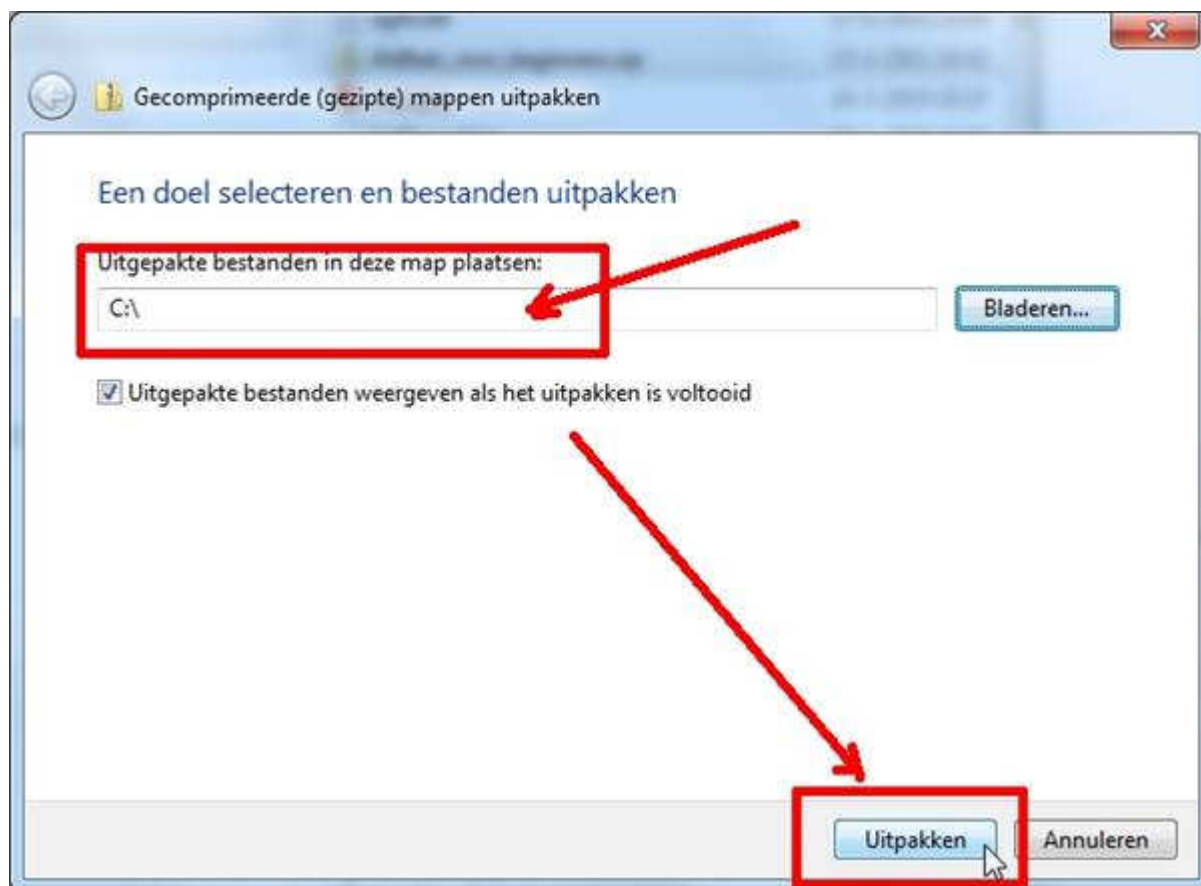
Gecomprimeerde (gezipte) mappen uitpakken

Een doel selecteren en bestanden uitpakken

Uitgepakte bestanden in deze map plaatsen:

C:\

Bladeren...

Uitgepakte bestanden weergeven als het uitpakken is voltooid

Uitpakken

Annuleren